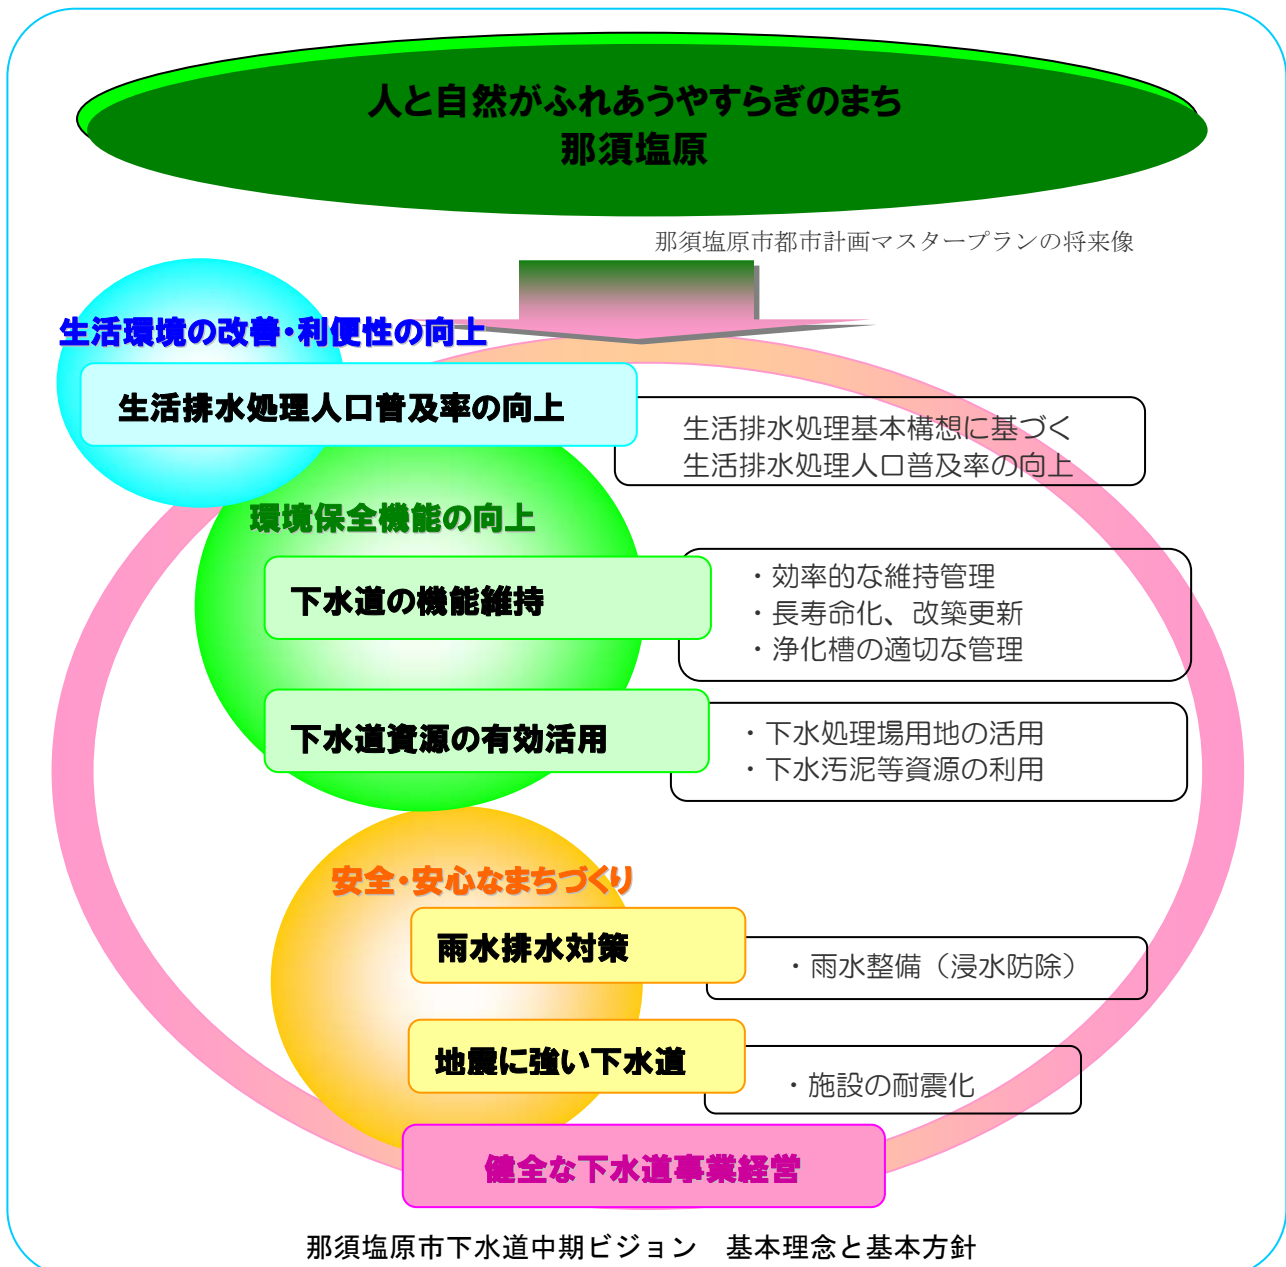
人と自然がふれあうやすらぎのまち
那須塩原

那須塩原市都市計画マスタープランの将来像

生活環境の改善・利便性の向上

生活排水処理人口普及率の向上

生活排水処理基本構想に基づく
生活排水処理人口普及率の向上

環境保全機能の向上

下水道の機能維持

・効率的な維持管理
・長寿命化、改築更新
・浄化槽の適切な管理

下水道資源の有効活用

・下水処理場用地の活用
・下水汚泥等資源の利用

安全・安心なまちづくり

雨水排水対策

・雨水整備（浸水防除）

地震に強い下水道

・施設の耐震化

健全な下水道事業経営

那須塩原市下水道中期ビジョン　基本理念と基本方針